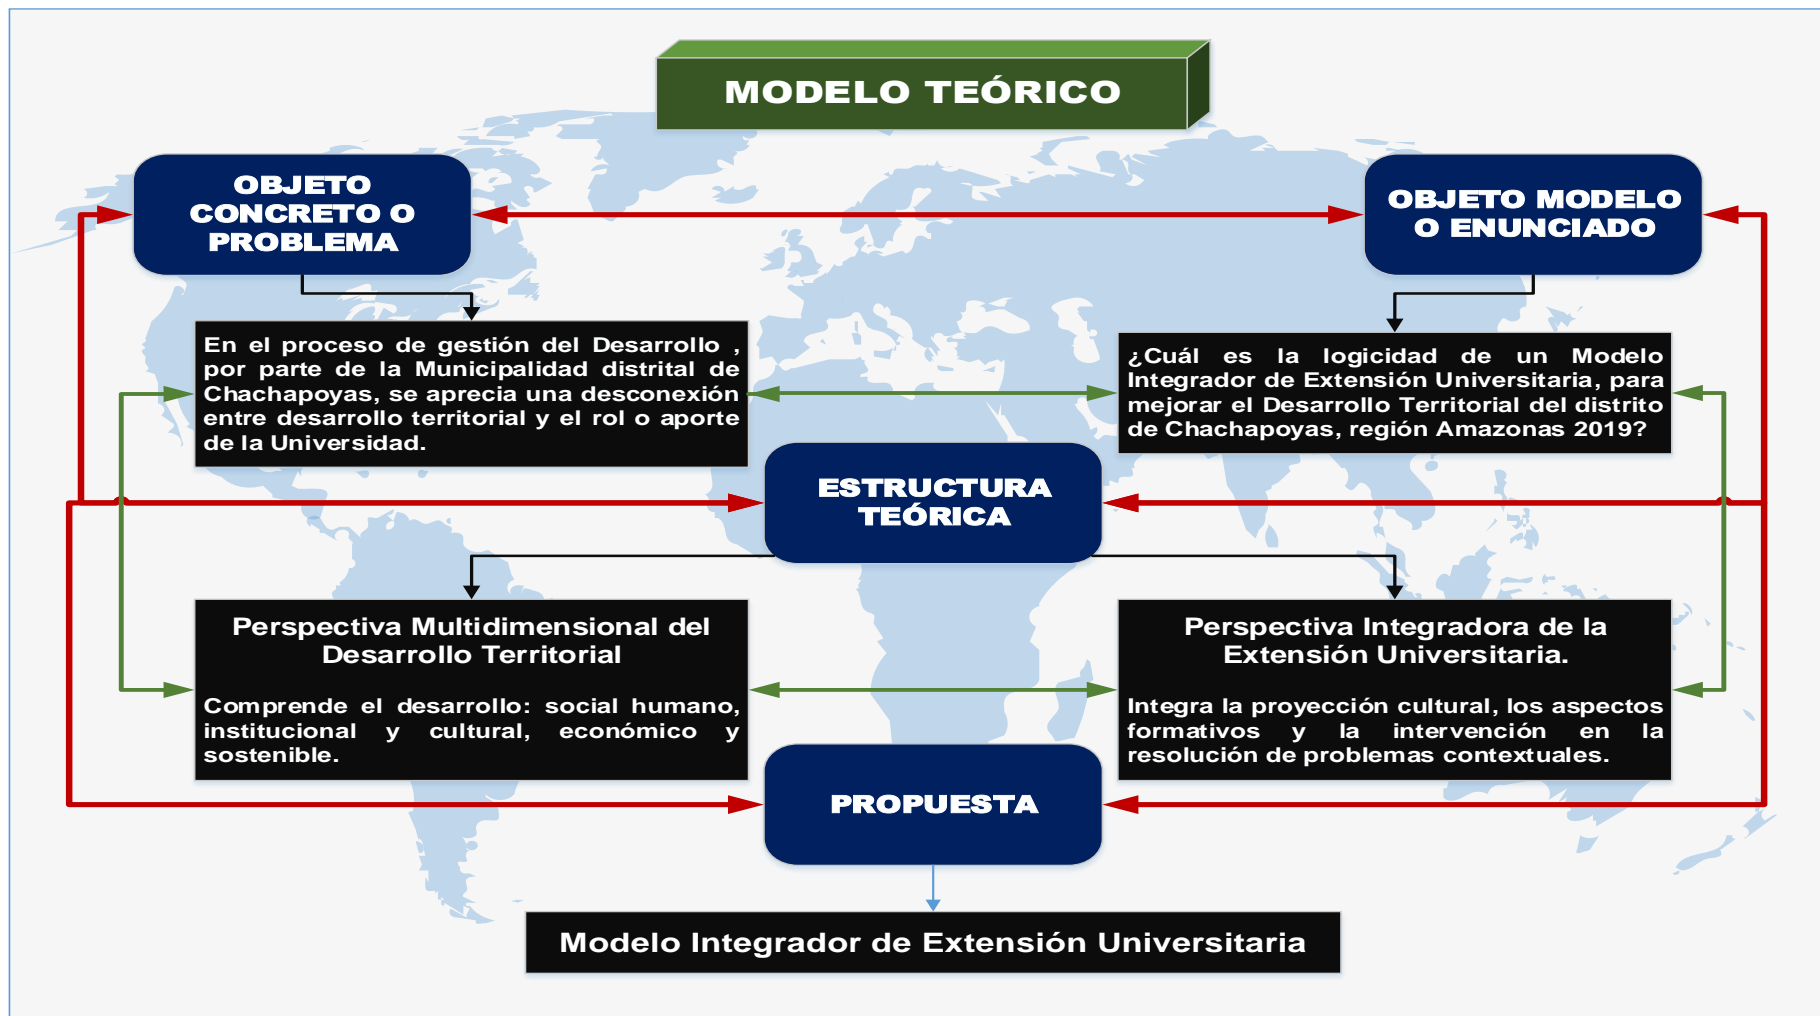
MODELO TEÓRICO

OBJETO CONCRETO O PROBLEMA

OBJETO MODELO O ENUNCIADO

En el proceso de gestión del Desarrollo , por parte de la Municipalidad distrital de Chachapoyas, se aprecia una desconexión entre desarrollo territorial y el rol o aporte de la Universidad.

¿Cuál es la logicidad de un Modelo Integrador de Extensión Universitaria, para mejorar el Desarrollo Territorial del distrito de Chachapoyas, región Amazonas 2019?

ESTRUCTURA TEÓRICA

Perspectiva Multidimensional del Desarrollo Territorial

Comprende el desarrollo: social humano, institucional y cultural, económico y sostenible.

Perspectiva Integradora de la Extensión Universitaria.

Integra la proyección cultural, los aspectos formativos y la intervención en la resolución de problemas contextuales.

PROPUESTA

Modelo Integrador de Extensión Universitaria